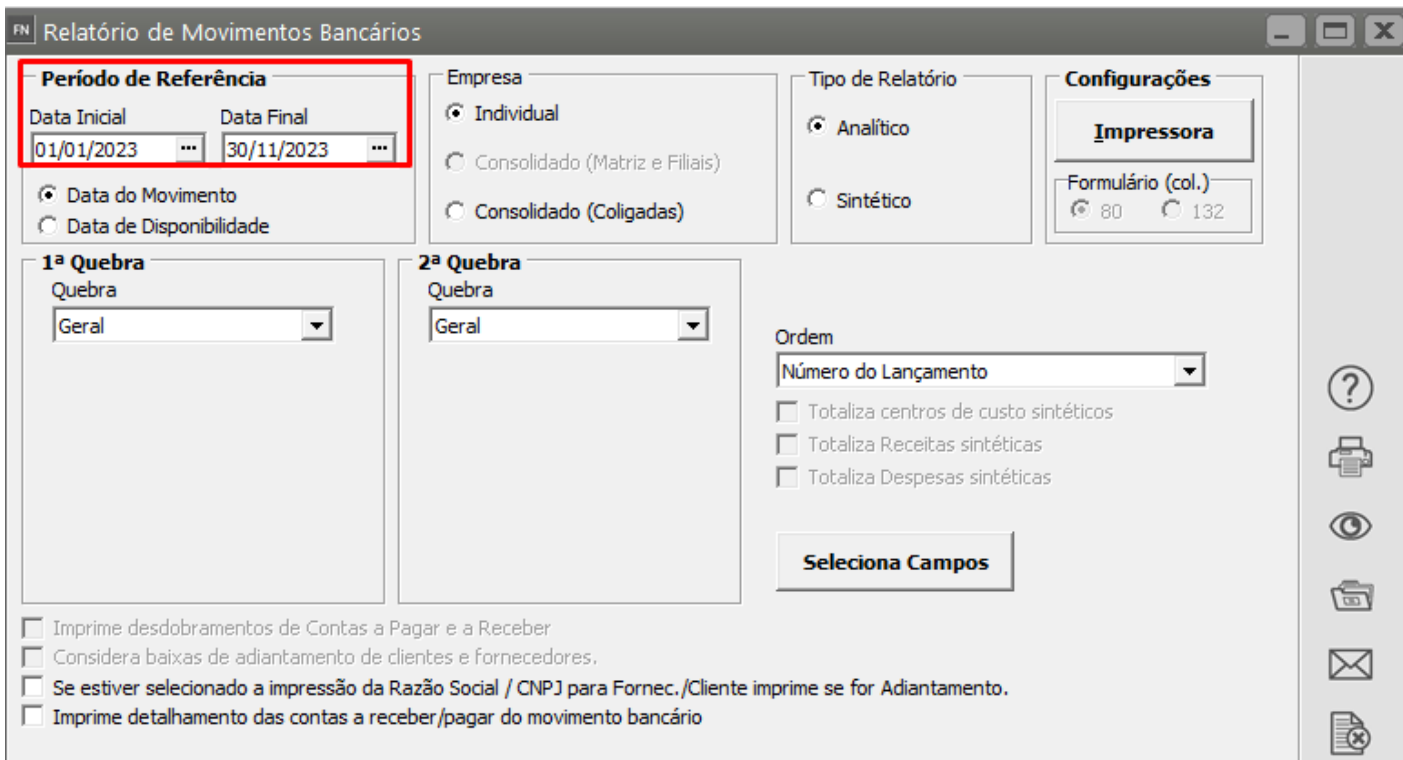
FN Relatório de Movimentos Bancários

Período de Referência
Data Inicial
01/01/2023
Data Final
30/11/2023
Data do Movimento
Data de Disponibilidade

Empresa
Individual
Consolidado (Matriz e Filiais)
Consolidado (Coligadas)

Tipo de Relatório
Analítico
Sintético

Configurações
Impressora
Formulário (col.)
80
132

1ª Quebra
Quebra
Geral

2ª Quebra
Quebra
Geral

Ordem
Número do Lançamento
Totaliza centros de custo sintéticos
Totaliza Receitas sintéticas
Totaliza Despesas sintéticas

Seleciona Campos

Imprime desdobramentos de Contas a Pagar e a Receber
Considera baixas de adiantamento de clientes e fornecedores.
Se estiver selecionado a impressão da Razão Social / CNPJ para Fornec./Cliente imprime se for Adiantamento.
Imprime detalhamento das contas a receber/pagar do movimento bancário